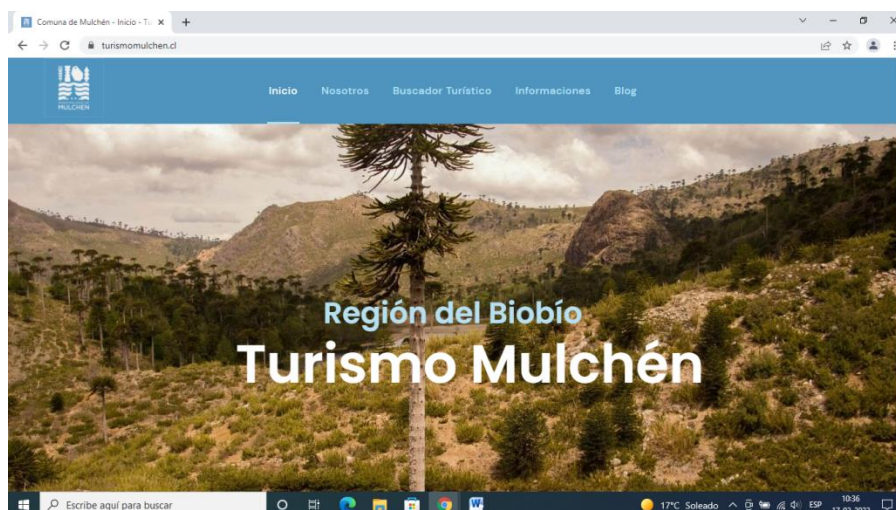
Comuna de Mulchén - Inicio - Tu ×
+
turismomulchen.cl

MULCHEN

Inicio
Nosotros
Buscador Turístico
Informaciones
Blog

Región del Biobío
Turismo Mulchén

Escribe aquí para buscar
17°C Soleado
ESP
10:36
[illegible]